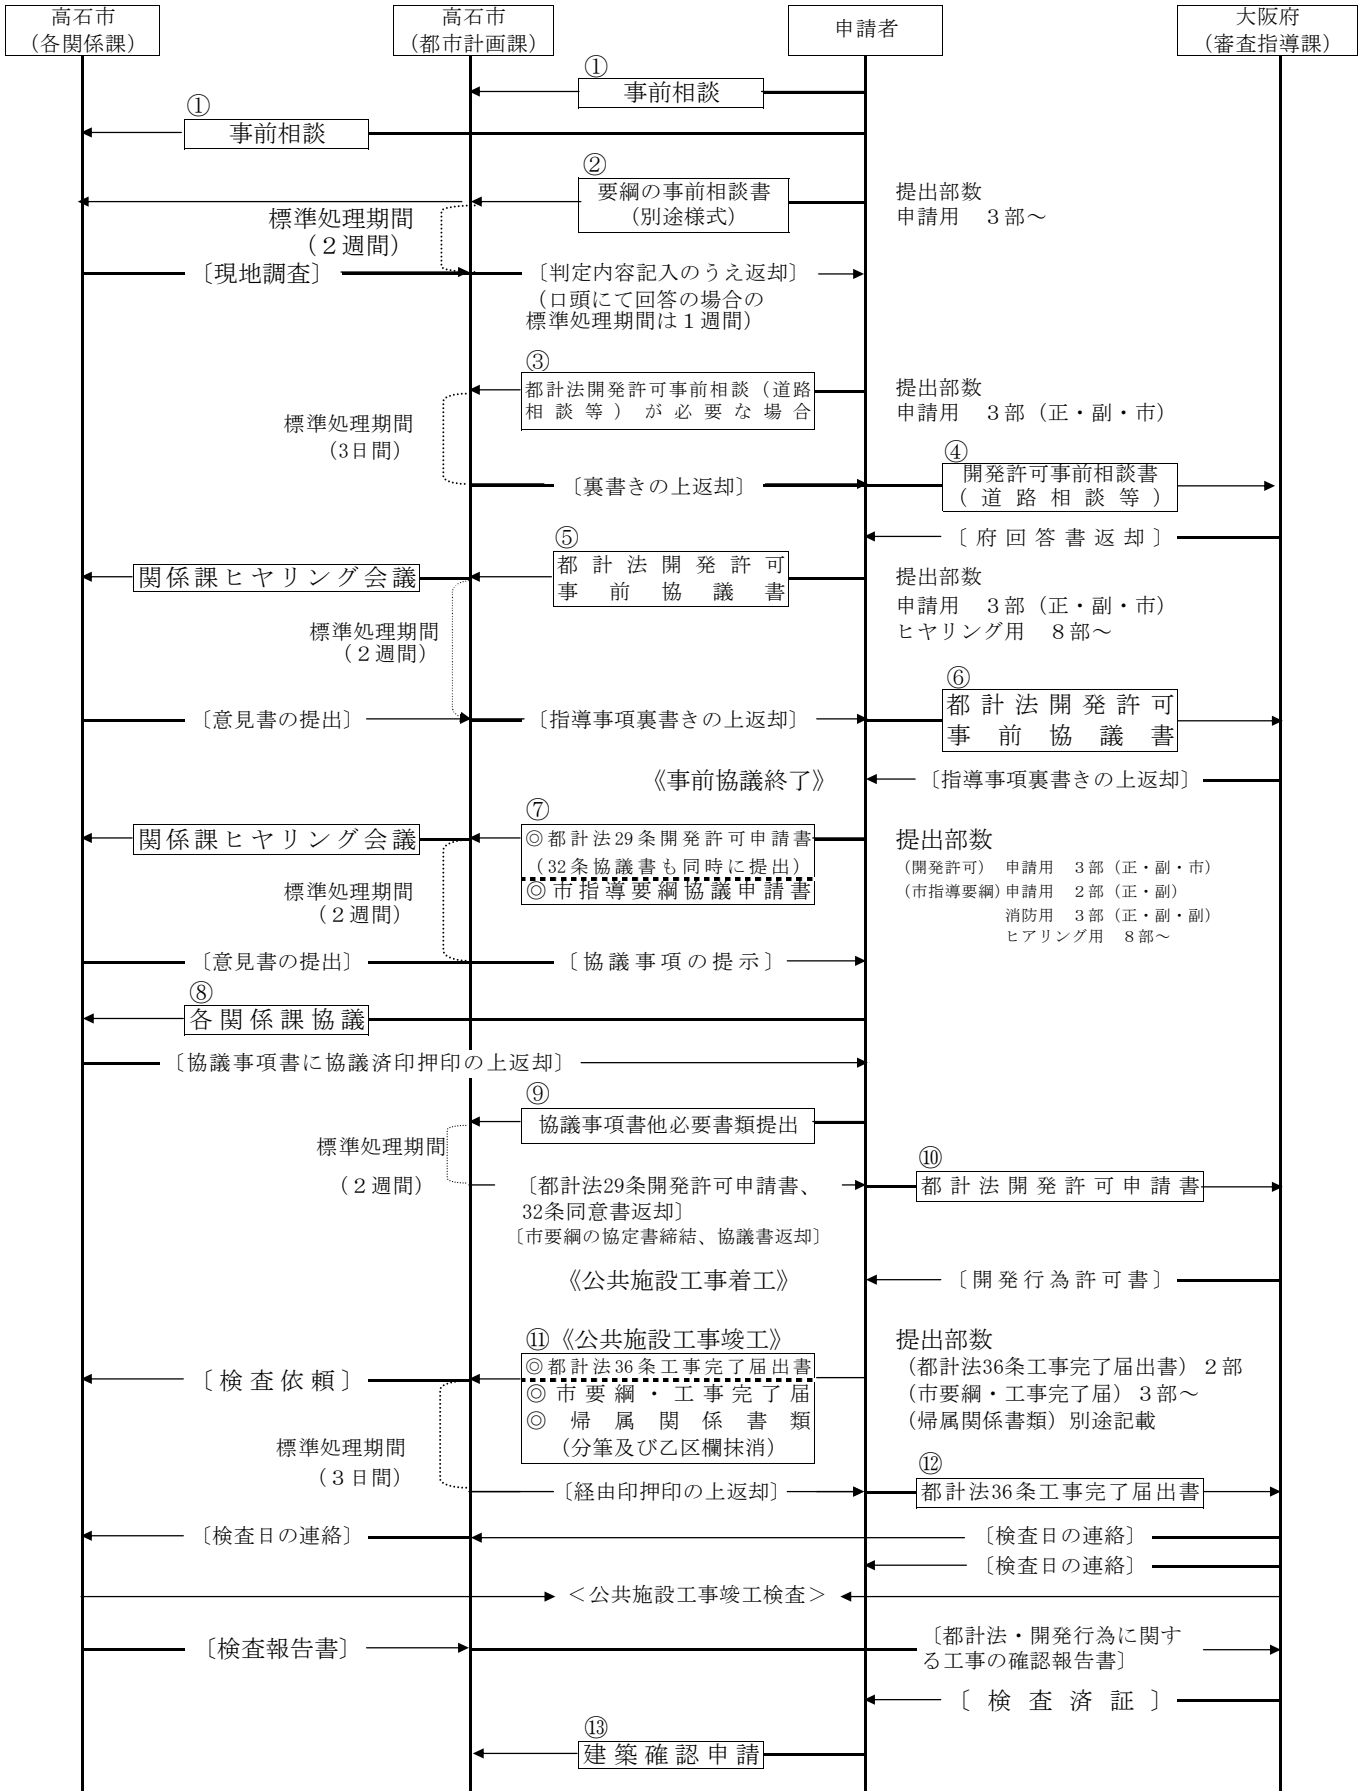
高石市
（各関係課）

高石市
（都市計画課）

申請者

大阪府
（審査指導課）

①
事前相談

①
事前相談

②
要綱の事前相談書
（別途様式）

提出部数
申請用　３部〜

標準処理期間
（２週間）

〔現地調査〕

〔判定内容記入のうえ返却〕
（口頭にて回答の場合の標準処理期間は１週間）

③
都計法開発許可事前相談（道路相談等）が必要な場合

提出部数
申請用　３部（正・副・市）

標準処理期間
（3日間）

〔裏書きの上返却〕

④
開発許可事前相談書
（道路相談等）

〔府回答書返却〕

⑤
都計法開発許可
事前協議書

関係課ヒヤリング会議

提出部数
申請用　３部（正・副・市）
ヒヤリング用　８部〜

標準処理期間
（２週間）

⑥
都計法開発許可
事前協議書

〔意見書の提出〕

〔指導事項裏書きの上返却〕

《事前協議終了》

〔指導事項裏書きの上返却〕

⑦
◎都計法29条開発許可申請書
（32条協議書も同時に提出）
◎市指導要綱協議申請書

関係課ヒヤリング会議

提出部数
（開発許可）　申請用　３部（正・副・市）
（市指導要綱）申請用　２部（正・副）
消防用　３部（正・副・副）
ヒアリング用　８部〜

標準処理期間
（２週間）

〔意見書の提出〕

〔協議事項の提示〕

⑧
各関係課協議

〔協議事項書に協議済印押印の上返却〕

⑨
協議事項書他必要書類提出

標準処理期間
（２週間）

〔都計法29条開発許可申請書、32条同意書返却〕
〔市要綱の協定書締結、協議書返却〕

⑩
都計法開発許可申請書

《公共施設工事着工》

〔開発行為許可書〕

⑪《公共施設工事竣工》
◎都計法36条工事完了届出書
◎市要綱・工事完了届
◎帰属関係書類
（分筆及び乙区欄抹消）

提出部数
（都計法36条工事完了届出書）２部
（市要綱・工事完了届）３部〜
（帰属関係書類）別途記載

〔検査依頼〕

標準処理期間
（３日間）

〔経由印押印の上返却〕

⑫
都計法36条工事完了届出書

〔検査日の連絡〕

〔検査日の連絡〕

〔検査日の連絡〕

＜公共施設工事竣工検査＞

〔検査報告書〕

〔都計法・開発行為に関する工事の確認報告書〕

〔検査済証〕

⑬
建築確認申請